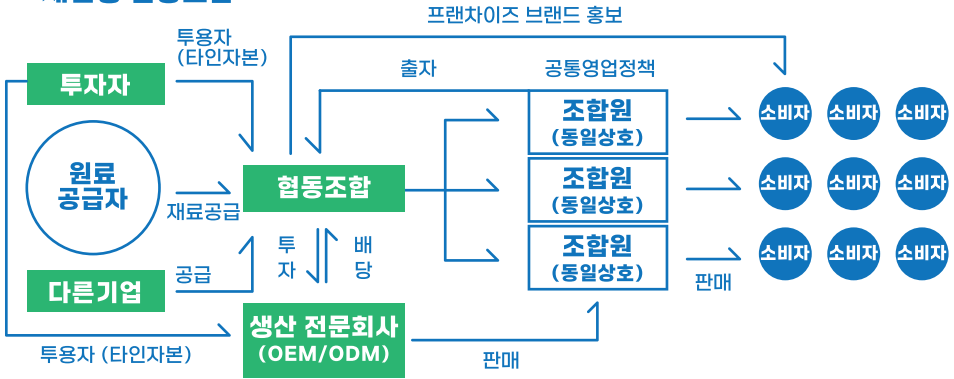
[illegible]

프랜차이즈 브랜드 홍보

투용자 (타인자본)

투자자

출자

공통영업정책

조합원 (동일상호)

소비자 소비자 소비자

원료 공급자

재료공급

협동조합

조합원 (동일상호)

소비자 소비자 소비자

투자

배당

조합원 (동일상호)

소비자 소비자 소비자

다른기업

공급

판매

생산 전문회사 (OEM/ODM)

투용자 (타인자본)

판매